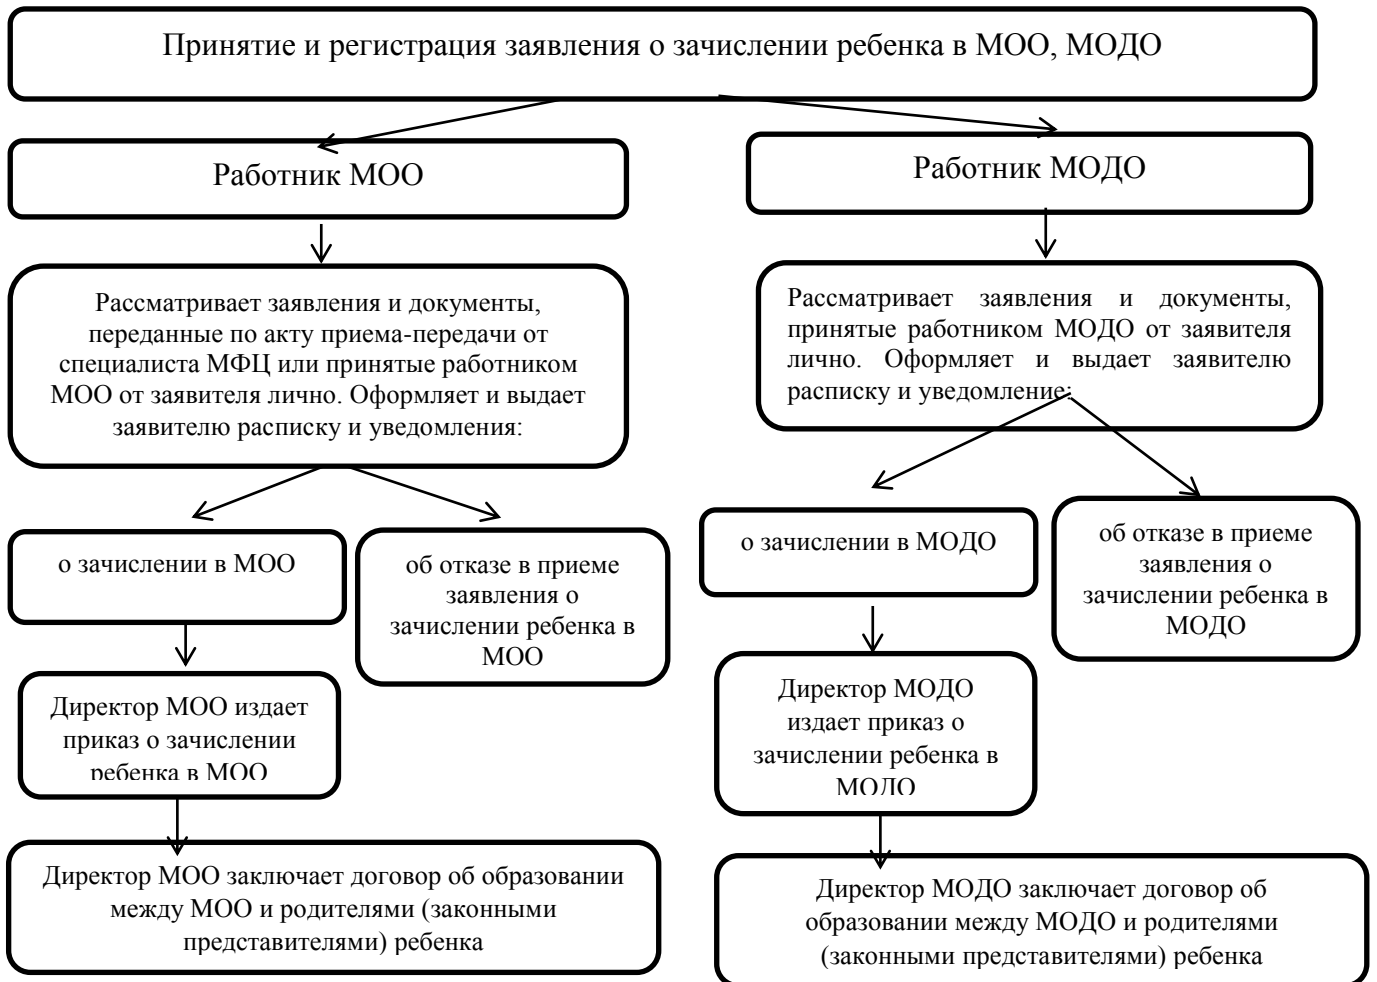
Принятие и регистрация заявления о зачислении ребенка в МОО, МОДО

Работник МОО

Рассматривает заявления и документы, переданные по акту приема-передачи от специалиста МФЦ или принятые работником МОО от заявителя лично. Оформляет и выдает заявителю расписку и уведомления:

о зачислении в МОО

об отказе в приеме заявления о зачислении ребенка в МОО

Директор МОО издает приказ о зачислении ребенка в МОО

Директор МОО заключает договор об образовании между МОО и родителями (законными представителями) ребенка

Работник МОДО

Рассматривает заявления и документы, принятые работником МОДО от заявителя лично. Оформляет и выдает заявителю расписку и уведомление:

о зачислении в МОДО

об отказе в приеме заявления о зачислении ребенка в МОДО

Директор МОДО издает приказ о зачислении ребенка в МОДО

Директор МОДО заключает договор об образовании между МОДО и родителями (законными представителями) ребенка